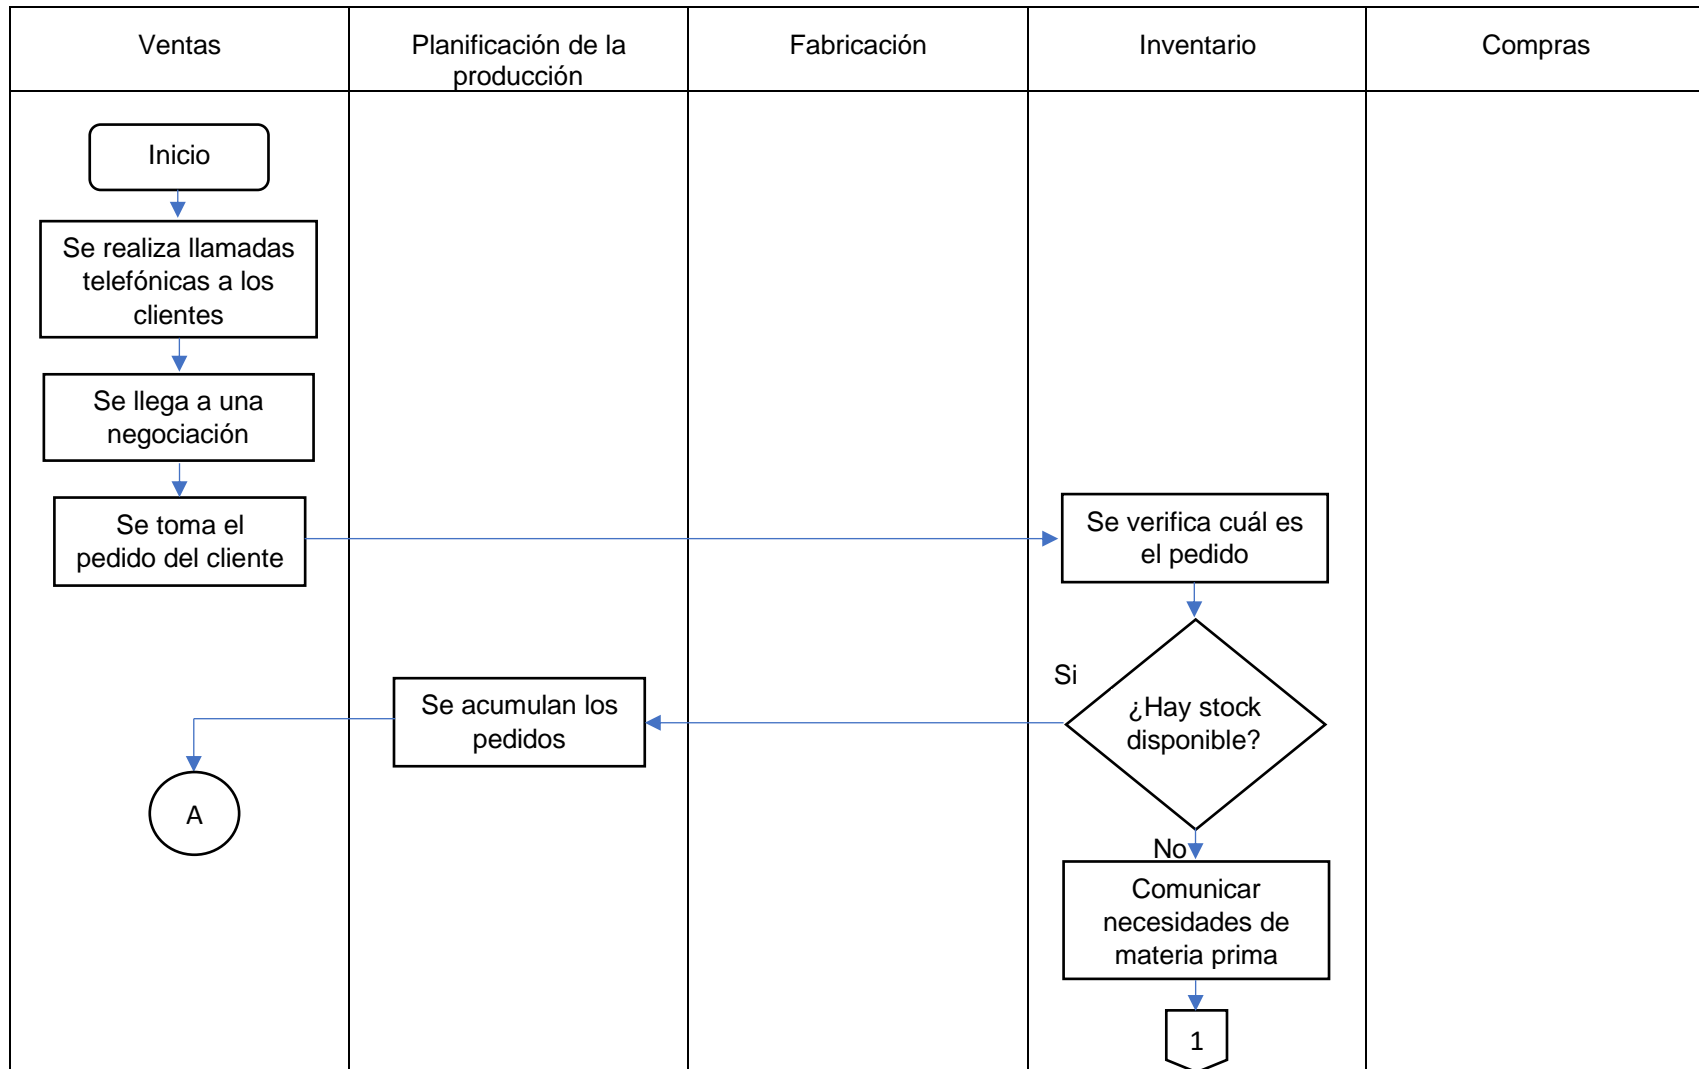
| Ventas | Planificación de la producción | Fabricación | Inventario | Compras |
|---|---|---|---|---|

Inicio

Se realiza llamadas telefónicas a los clientes

Se llega a una negociación

Se toma el pedido del cliente

Se verifica cuál es el pedido

Si

¿Hay stock disponible?

Se acumulan los pedidos

A

No

Comunicar necesidades de materia prima

1